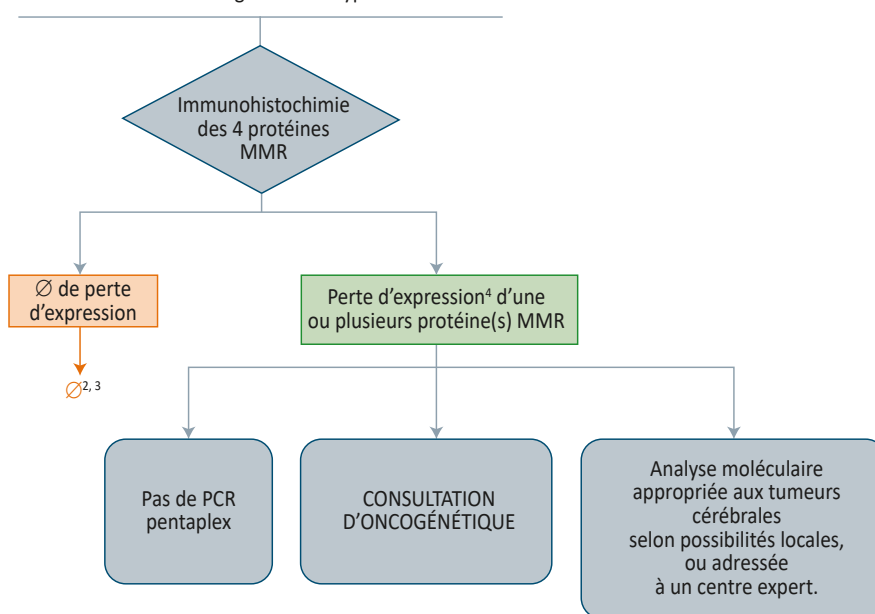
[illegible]

Immunohistochimie des 4 protéines MMR

∅ de perte d'expression

$\varnothing^{2,3}$

Perte d'expression$^4$ d'une ou plusieurs protéine(s) MMR

Pas de PCR pentaplex

CONSULTATION D'ONCOGÉNÉTIQUE

Analyse moléculaire appropriée aux tumeurs cérébrales selon possibilités locales, ou adressée à un centre expert.